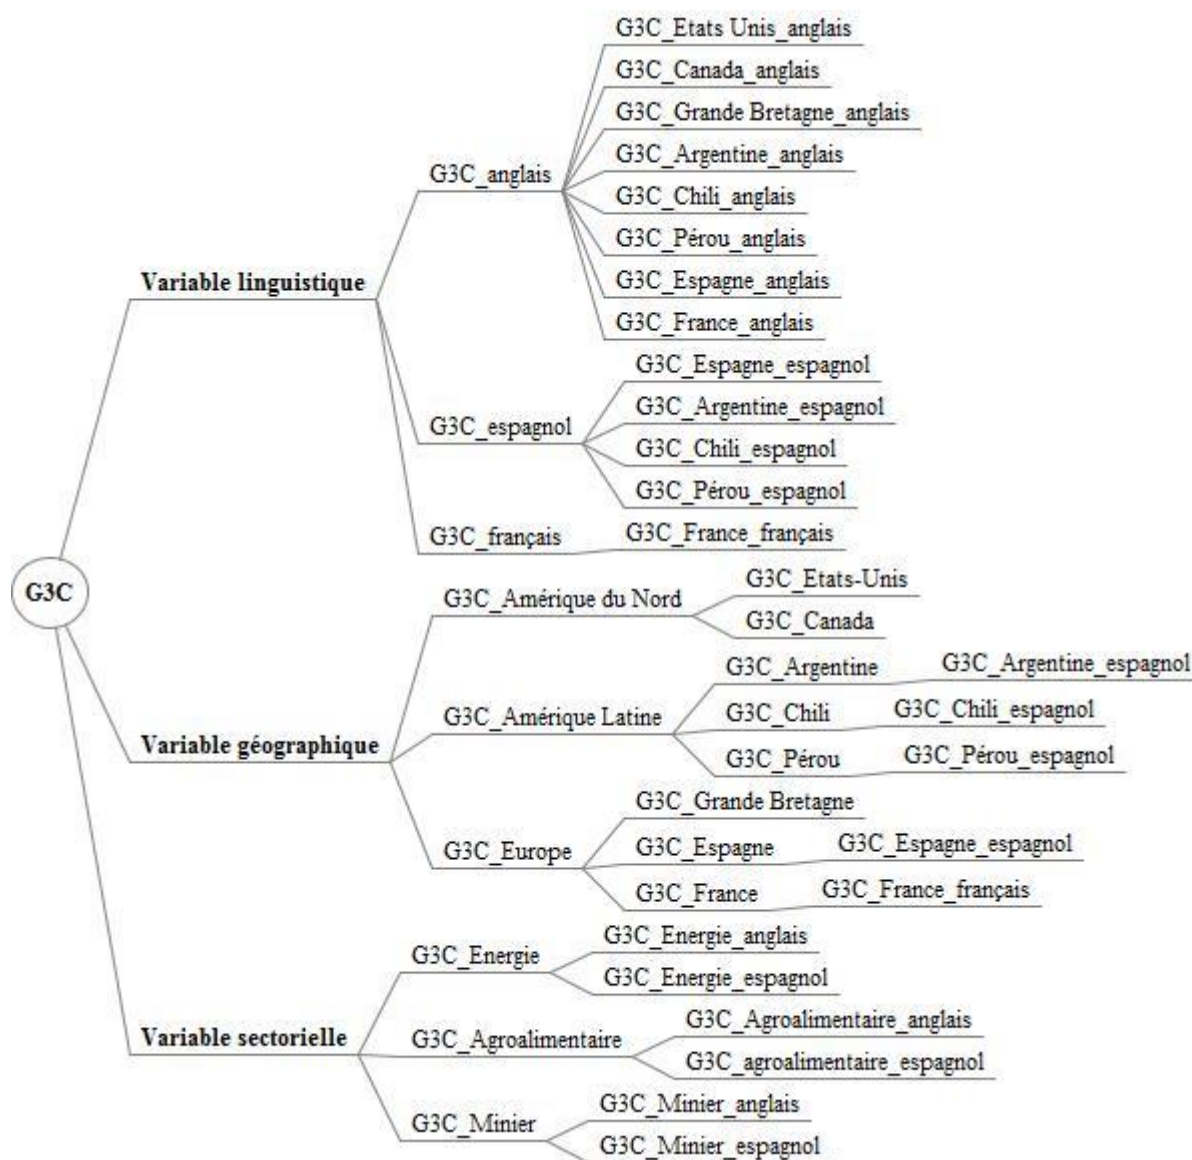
G3C

Variable linguistique

G3C_anglais

G3C_Etats Unis_anglais
G3C_Canada_anglais
G3C_Grande Bretagne_anglais
G3C_Argentine_anglais
G3C_Chili_anglais
G3C_Pérou_anglais
G3C_Espagne_anglais
G3C_France_anglais

G3C_espagnol

G3C_Espagne_espagnol
G3C_Argentine_espagnol
G3C_Chili_espagnol
G3C_Pérou_espagnol

G3C_français

G3C_France_français

Variable géographique

G3C_Amérique du Nord

G3C_Etats-Unis
G3C_Canada

G3C_Amérique Latine

G3C_Argentine
G3C_Argentine_espagnol
G3C_Chili
G3C_Chili_espagnol
G3C_Pérou
G3C_Pérou_espagnol

G3C_Europe

G3C_Grande Bretagne
G3C_Espagne
G3C_Espagne_espagnol
G3C_France
G3C_France_français

Variable sectorielle

G3C_Energie

G3C_Energie_anglais
G3C_Energie_espagnol

G3C_Agroalimentaire

G3C_Agroalimentaire_anglais
G3C_agroalimentaire_espagnol

G3C_Minier

G3C_Minier_anglais
G3C_Minier_espagnol